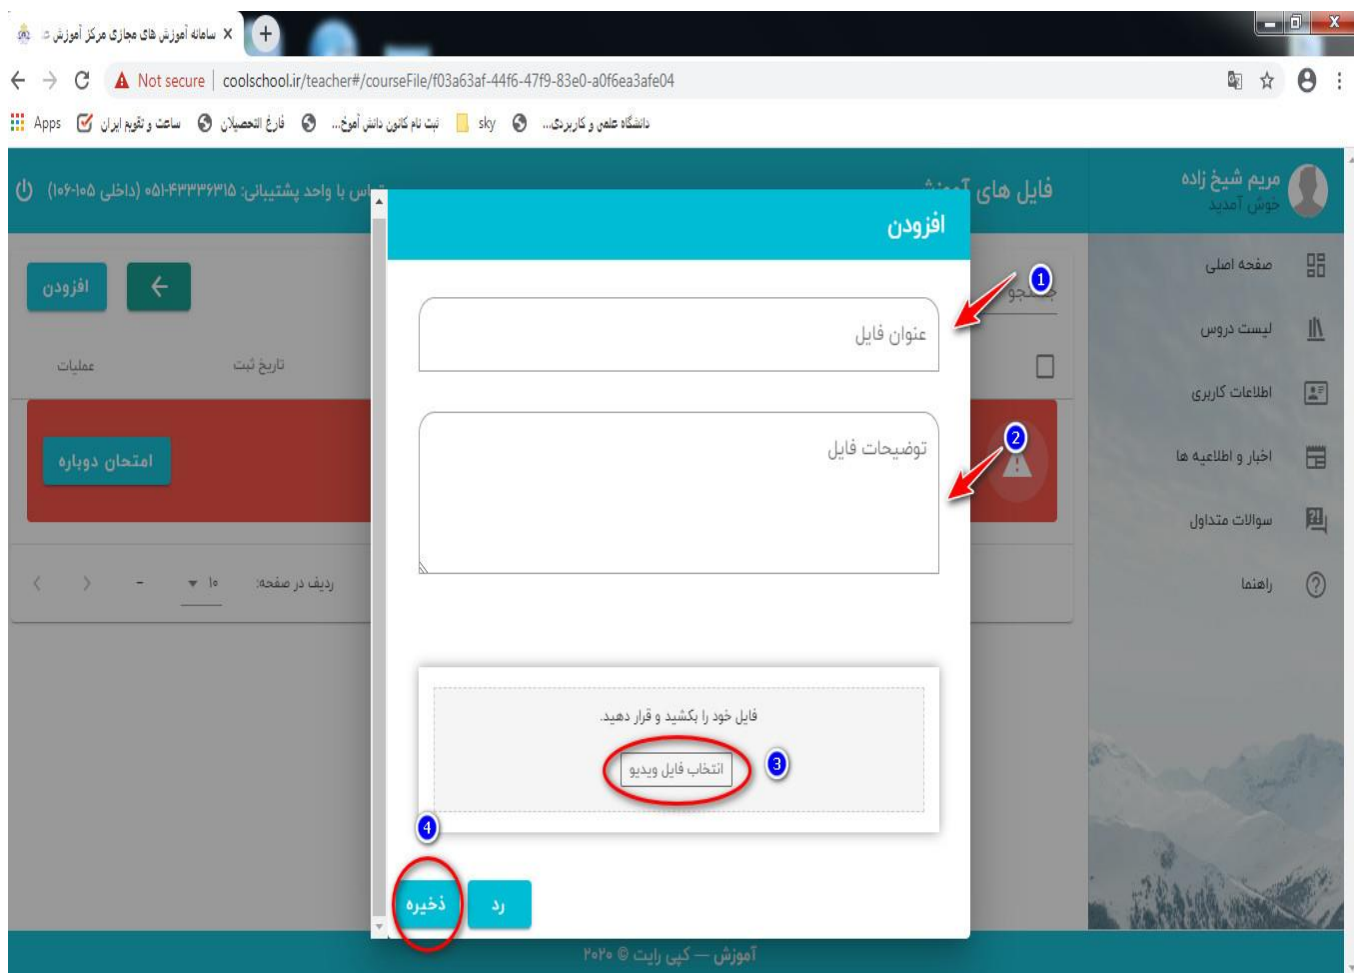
سامانه آموزش های مجازی مرکز آموزش ...

Not secure | coolschool.ir/teacher#/courseFile/f03a63af-44f6-47f9-83e0-a0f6ea3afe04

Apps ساعت و تقویم ایران فارغ التحصیلان ثبت نام کانون دانش آموز... sky دانشگاه علمی و کاربردی...

مریم شیخ زاده
خوش آمدید

فایل های آموزش

تماس با واحد پشتیبانی: ۰۵۱-۴۳۳۳۶۳۱۵ (داخلی ۱۰۵-۱۰۶)

صفحه اصلی
لیست دروس
اطلاعات کاربری
اخبار و اطلاعیه ها
سوالات متداول
راهنما

افزودن

جستجو

عملیات
تاریخ ثبت

امتحان دوباره

ردیف در صفحه: ۱۰ -

افزودن

1
عنوان فایل

2
توضیحات فایل

فایل خود را بکشید و قرار دهید.
انتخاب فایل ویدیو
3

4
ذخیره
رد

آموزش — کپی رایت © ۲۰۲۰